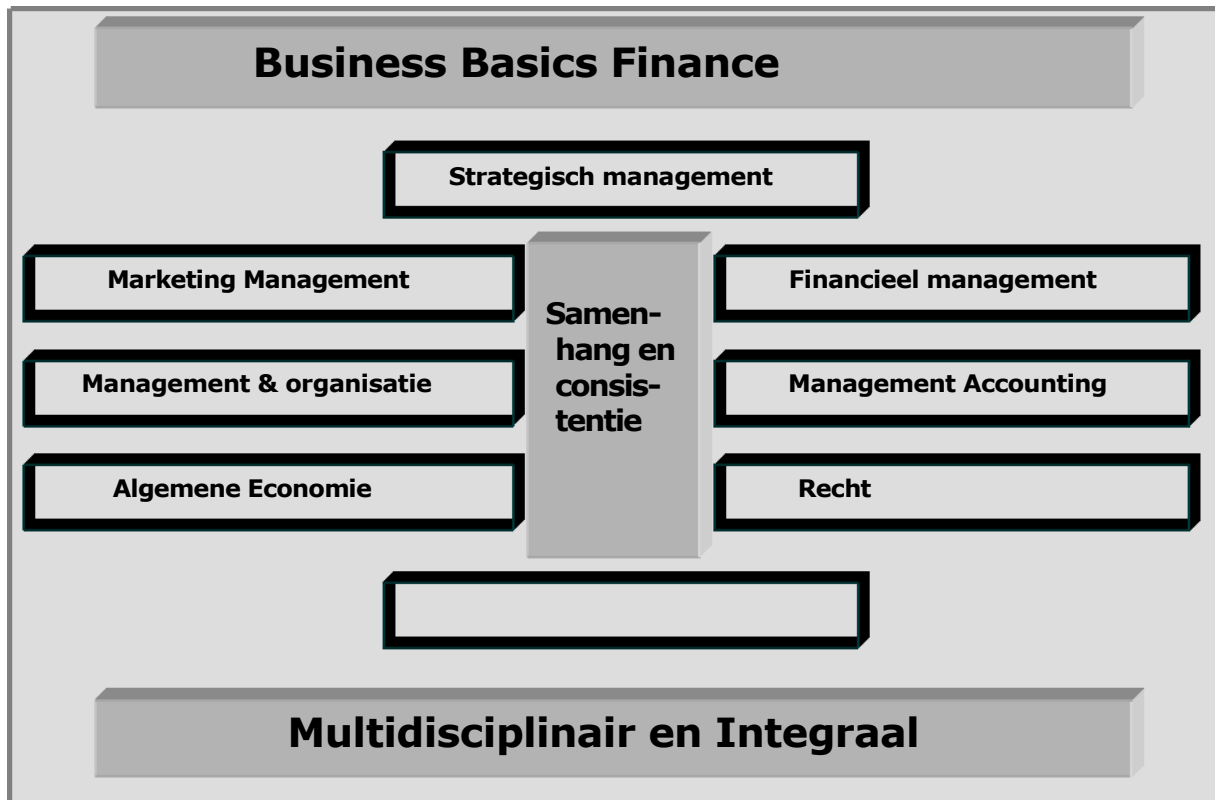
Business Basics Finance

Strategisch management

Marketing Management

Samenhang en consistentie

Financieel management

Management & organisatie

Management Accounting

Algemene Economie

Recht

Multidisciplinair en Integraal